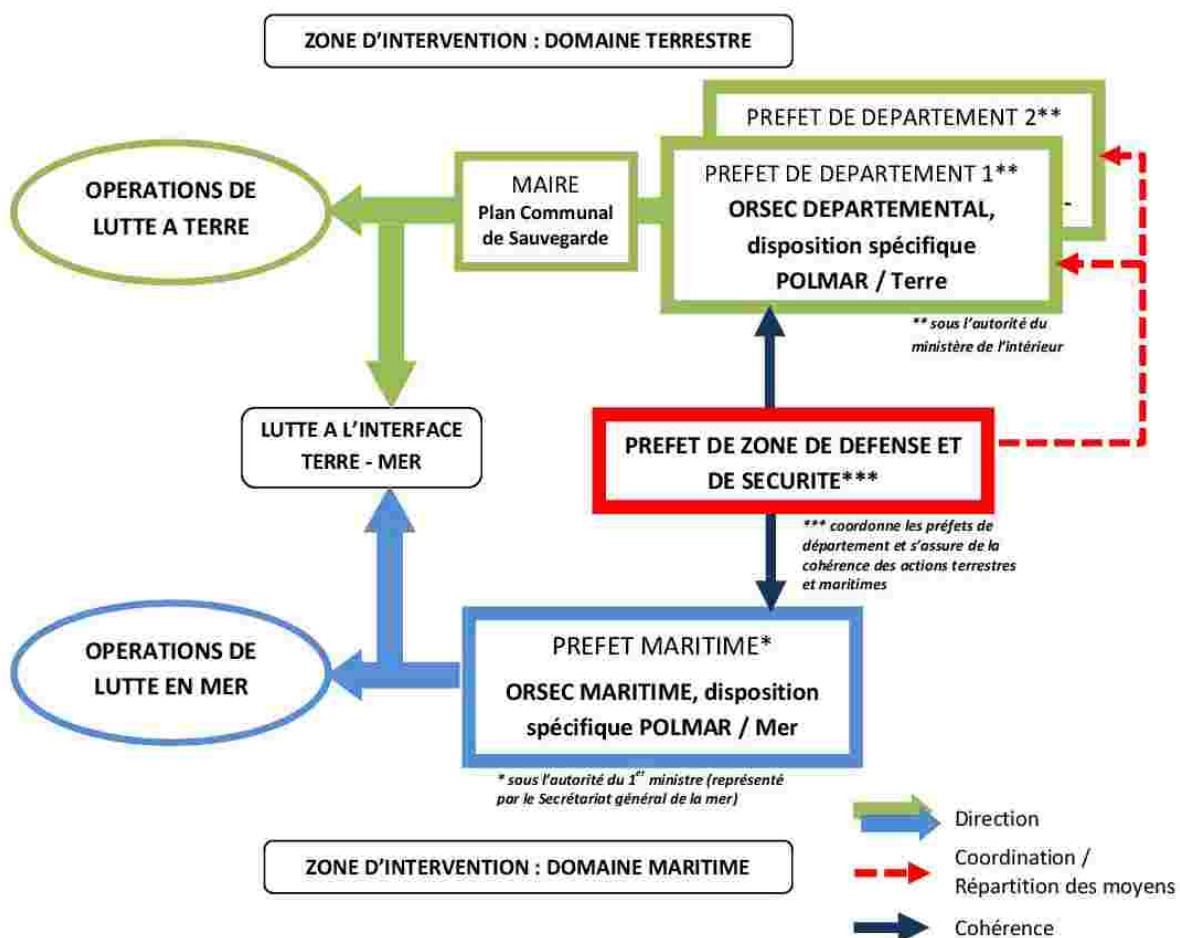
ZONE D'INTERVENTION : DOMAINE TERRESTRE

PREFET DE DEPARTEMENT 2**

OPERATIONS DE LUTTE A TERRE

MAIRE
Plan Communal de Sauvegarde

PREFET DE DEPARTEMENT 1**
ORSEC DEPARTEMENTAL, disposition spécifique POLMAR / Terre

** sous l'autorité du ministère de l'intérieur

LUTTE A L'INTERFACE TERRE - MER

PREFET DE ZONE DE DEFENSE ET DE SECURITE***

*** coordonne les préfets de département et s'assure de la cohérence des actions terrestres et maritimes

OPERATIONS DE LUTTE EN MER

PREFET MARITIME*
ORSEC MARITIME, disposition spécifique POLMAR / Mer

* sous l'autorité du 1$^{er}$ ministre (représenté par le Secrétariat général de la mer)

Direction

Coordination / Répartition des moyens

Cohérence

ZONE D'INTERVENTION : DOMAINE MARITIME